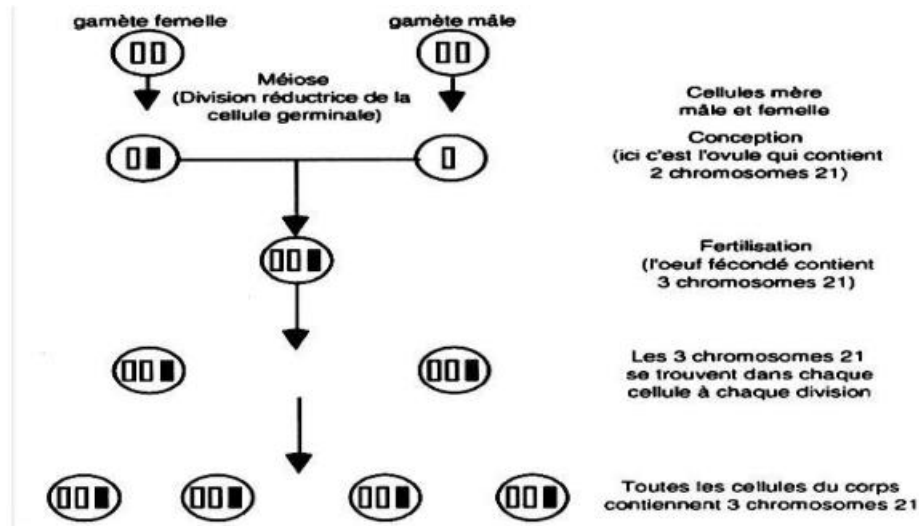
gamète femelle

gamète mâle

Méiose
(Division réductrice de la cellule germinale)

Cellules mère mâle et femelle

Conception
(ici c'est l'ovule qui contient 2 chromosomes 21)

Fertilisation
(l'oeuf fécondé contient 3 chromosomes 21)

Les 3 chromosomes 21 se trouvent dans chaque cellule à chaque division

Toutes les cellules du corps contiennent 3 chromosomes 21